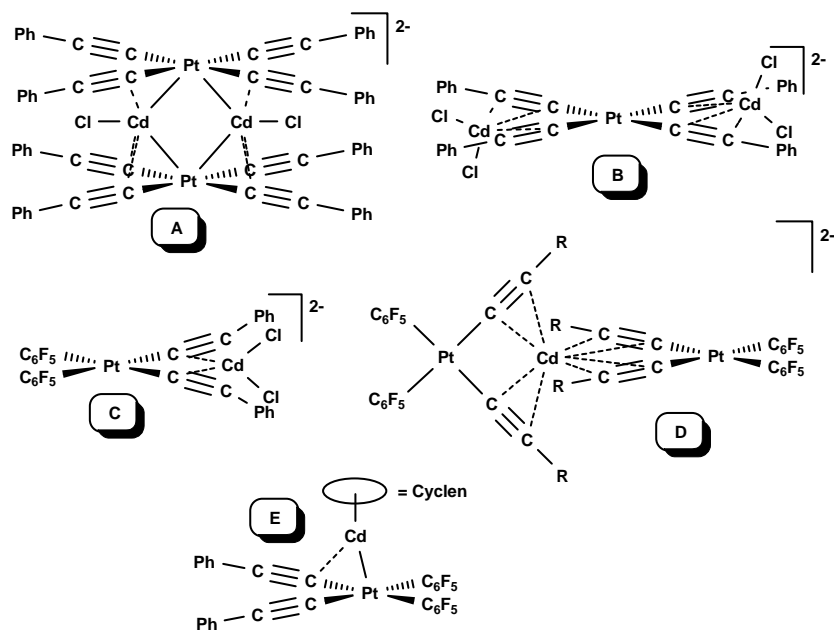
Ph C C Pt C C Ph 2-
Ph C C C C Ph
Cl Cd Cd Cl
Ph C C C C Ph
Ph C C Pt C C Ph
A

Ph C C Pt C C Cd Cl Ph 2-
Cl Cd C C C C Cl
Ph Cl Ph
B

C
$C_6F_5$ Pt C C Ph Cd Cl 2-
$C_6F_5$ C C Cl Ph
C

R
C
$C_6F_5$ C
Pt Cd R C C Pt $C_6F_5$ 2-
$C_6F_5$ C R C C $C_6F_5$
C
R
D

= Cyclen
E
Cd
Ph C C
Pt $C_6F_5$
Ph C C $C_6F_5$